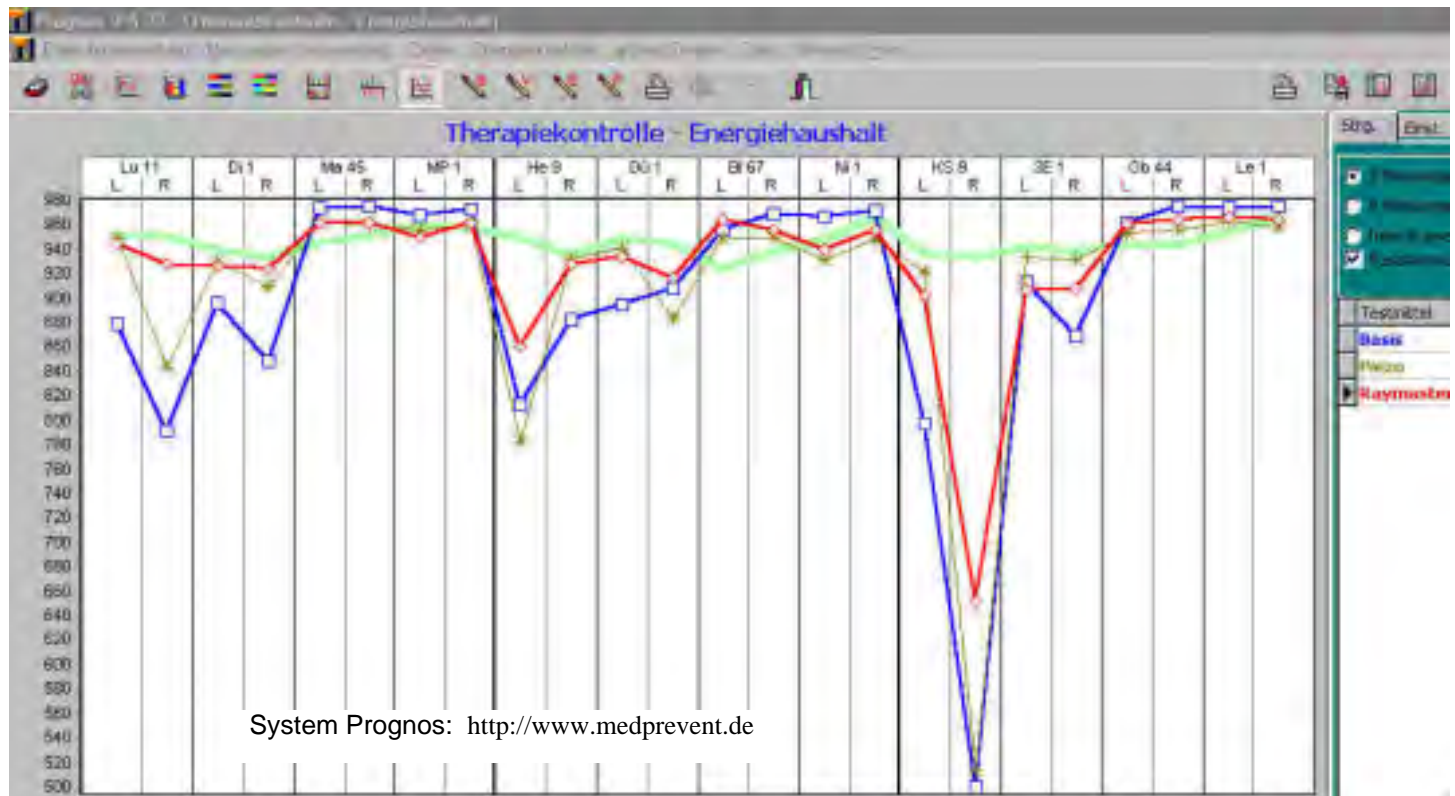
Therapiekontrolle - Energiehaushalt

Strg. Einst.

Lu 11 L R
Di 1 L R
Ma 45 L R
MP 1 L R
He 9 L R
Dü 1 L R
Bl 67 L R
Ni 1 L R
KS 8 L R
3E 1 L R
Gb 44 L R
Le 1 L R

980
960
940
920
900
880
860
840
820
800
780
760
740
720
700
680
660
640
620
600
580
560
540
520
500

Testmittel
Basis
Piezo
Raymaster

System Prognos: http://www.medprevent.de